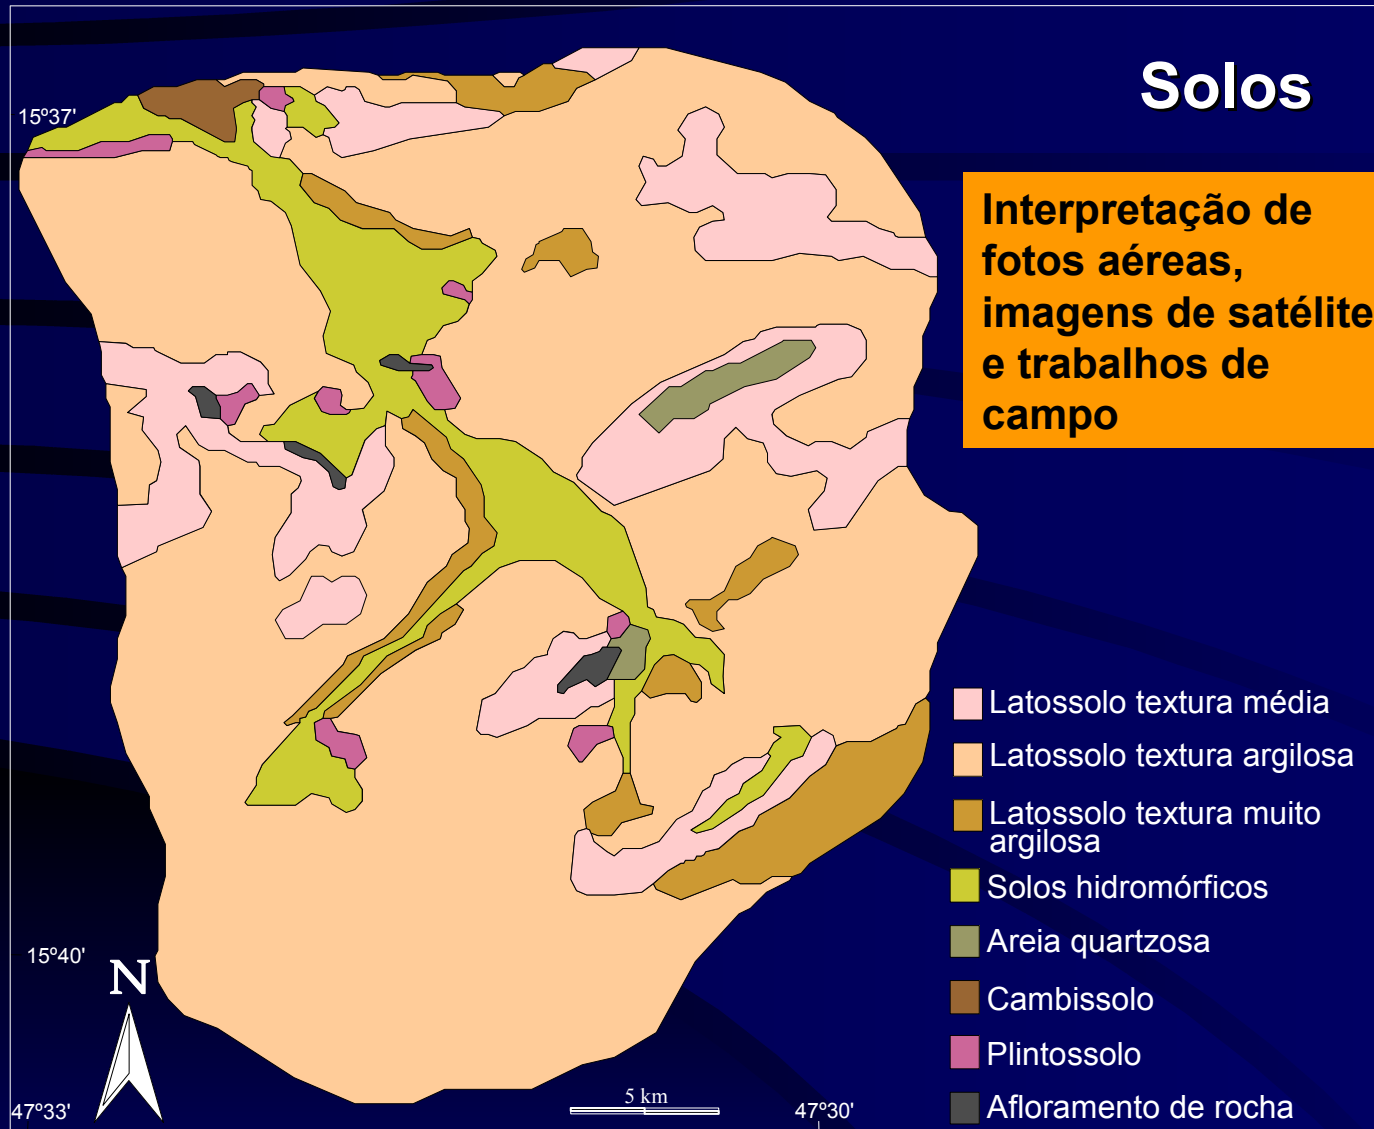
Solos

Interpretação de fotos aéreas, imagens de satélite e trabalhos de campo

15°37'

15°40'

N

47°33'

5 km

47°30'

Latossolo textura média
Latossolo textura argilosa
Latossolo textura muito argilosa
Solos hidromórficos
Areia quartzosa
Cambissolo
Plintossolo
Afloramento de rocha